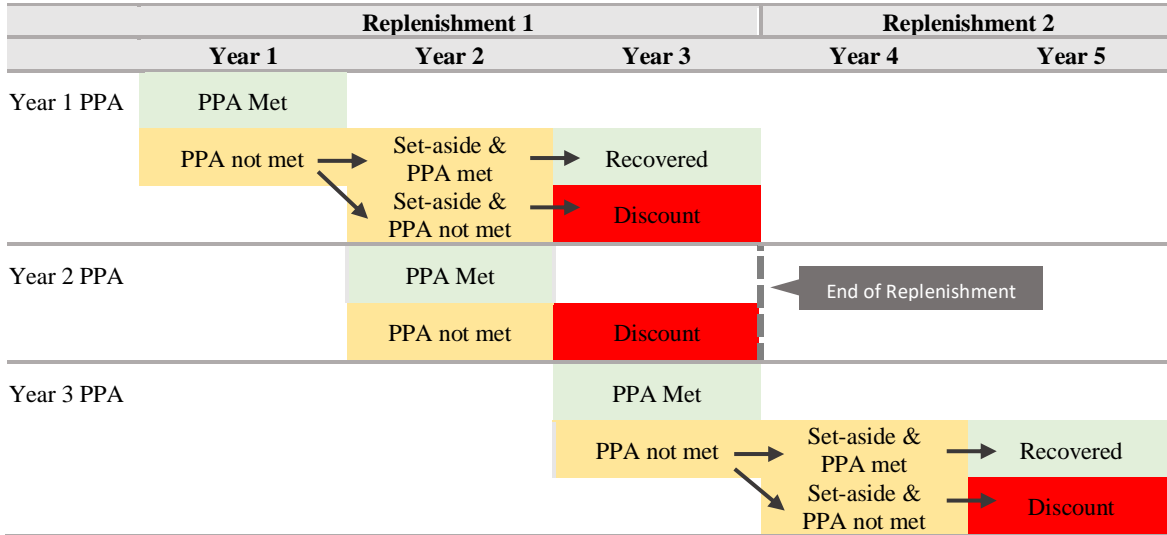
| | Replenishment 1 | | | Replenishment 2 | |
|---|---|---|---|---|---|
| | Year 1 | Year 2 | Year 3 | Year 4 | Year 5 |

Year 1 PPA

PPA Met

PPA not met

Set-aside & PPA met

Recovered

Set-aside & PPA not met

Discount

Year 2 PPA

PPA Met

End of Replenishment

PPA not met

Discount

Year 3 PPA

PPA Met

PPA not met

Set-aside & PPA met

Recovered

Set-aside & PPA not met

Discount